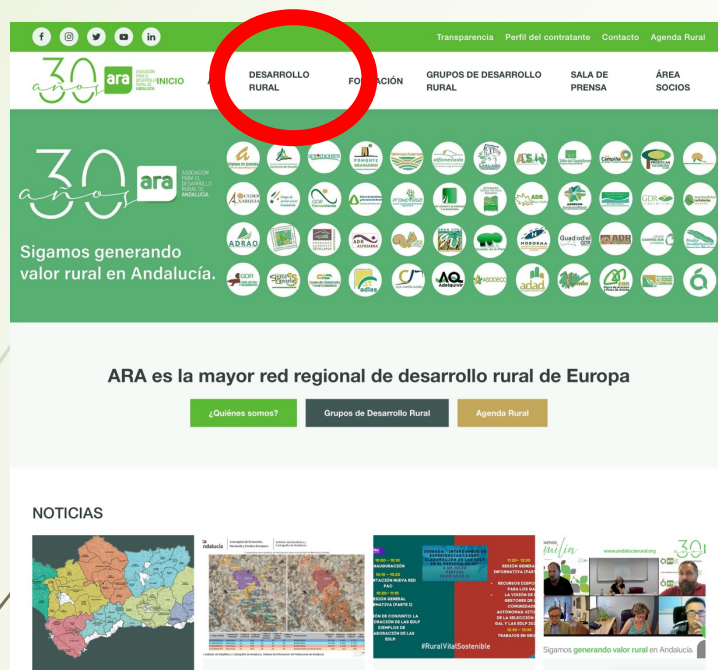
Transparencia Perfil del contratante Contacto Agenda Rural

30 años ara ASOCIACIÓN PARA EL DESARROLLO RURAL DE ANDALUCÍA INICIO

DESARROLLO RURAL FORMACIÓN GRUPOS DE DESARROLLO RURAL SALA DE PRENSA ÁREA SOCIOS

30 años ara ASOCIACIÓN PARA EL DESARROLLO RURAL DE ANDALUCÍA

Sigamos generando valor rural en Andalucía.

ADRAO ADR adlas AQ Adeguavir ASODECO adad ADR GDR

ARA es la mayor red regional de desarrollo rural de Europa

¿Quiénes somos? Grupos de Desarrollo Rural Agenda Rural

NOTICIAS

#RuralVitalSostenible

Sigamos generando valor rural en Andalucía